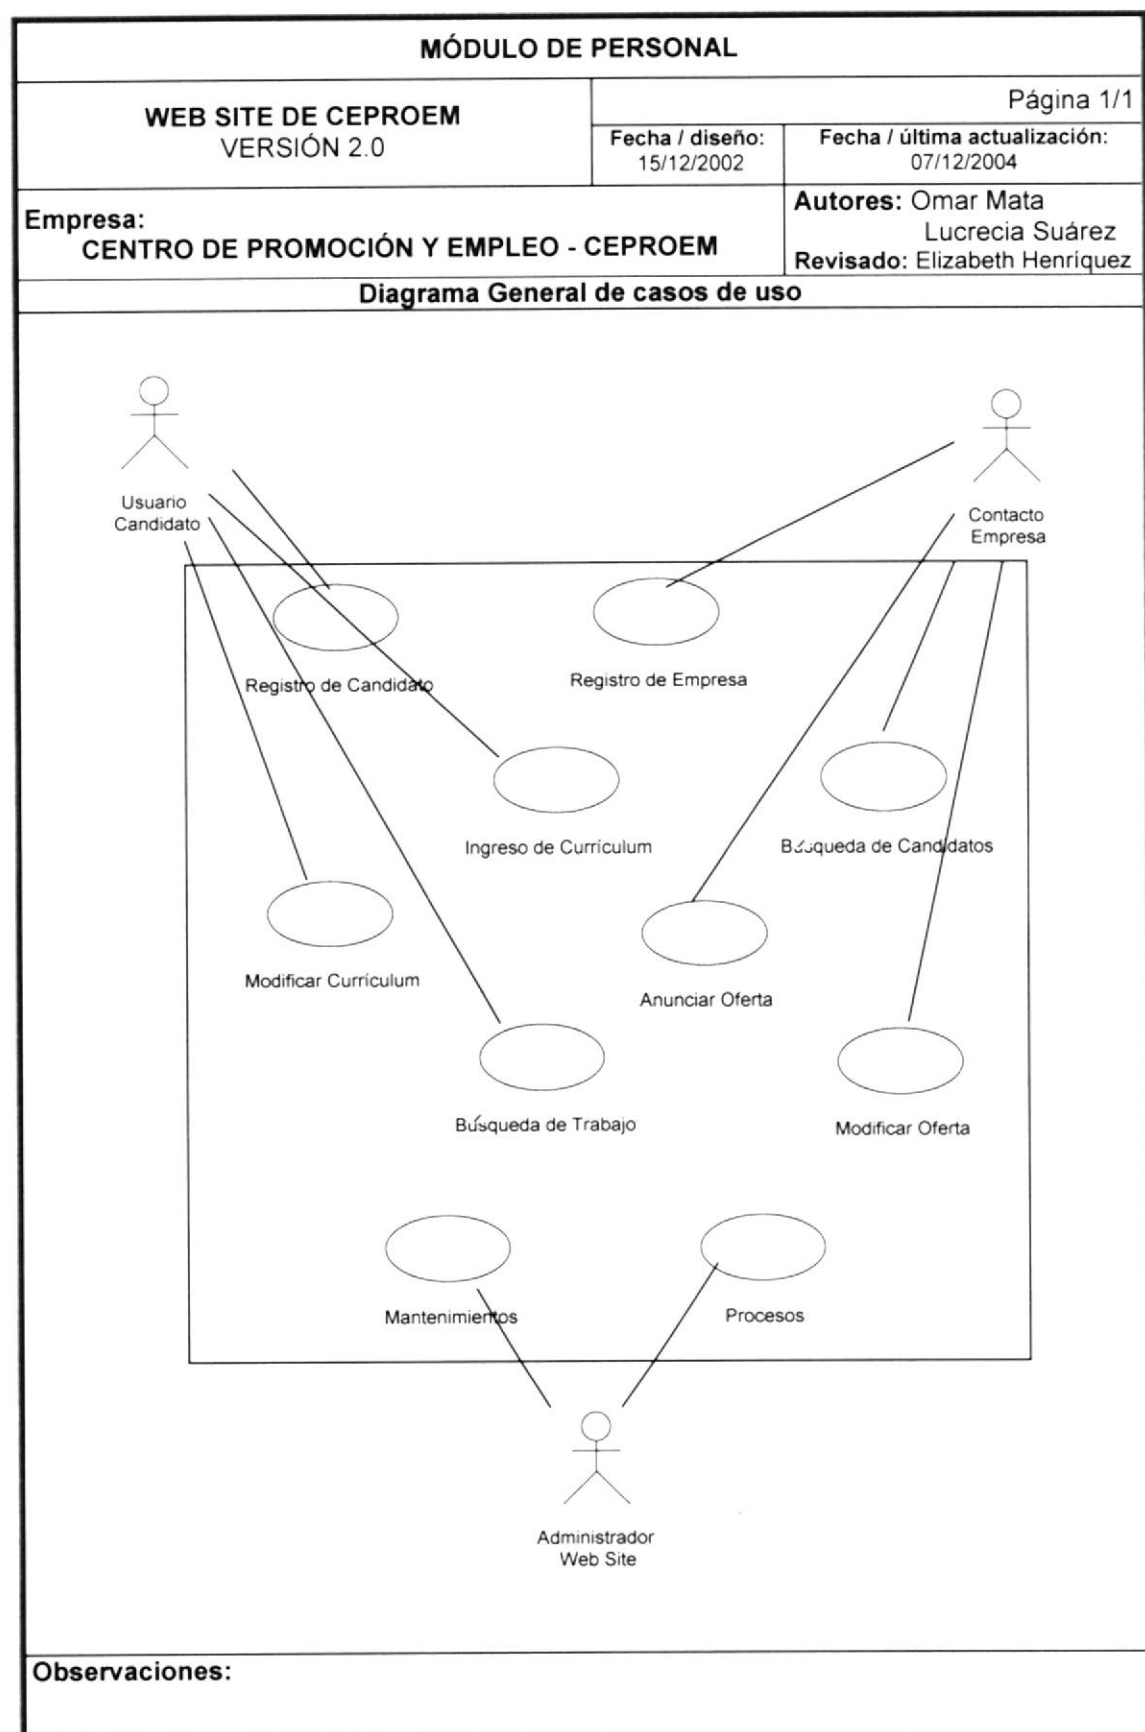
MÓDULO DE PERSONAL

| WEB SITE DE CEPROEM VERSIÓN 2.0 | Página 1/1 | |
|---|---|---|
| | Fecha / diseño: 15/12/2002 | Fecha / última actualización: 07/12/2004 |

Empresa:
CENTRO DE PROMOCIÓN Y EMPLEO - CEPROEM

Autores: Omar Mata
Lucrecia Suárez
Revisado: Elizabeth Henríquez

Diagrama General de casos de uso

Usuario Candidato

Contacto Empresa

Registro de Candidato

Registro de Empresa

Ingreso de Currículum

Búsqueda de Candidatos

Modificar Currículum

Anunciar Oferta

Búsqueda de Trabajo

Modificar Oferta

Mantenimientos

Procesos

Administrador Web Site

Observaciones: